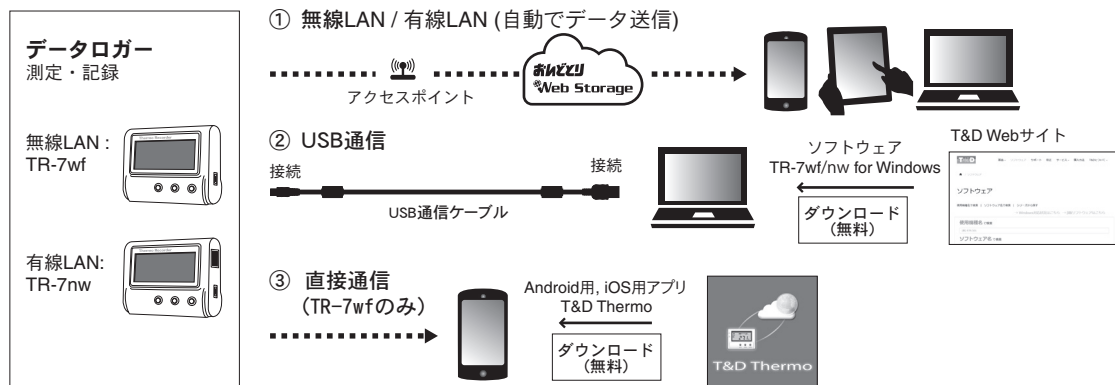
データロガー
測定・記録

無線LAN : TR-7wf

有線LAN: TR-7nw

① 無線LAN / 有線LAN (自動でデータ送信)

アクセスポイント

おんどとり Web Storage

② USB通信

接続

接続

USB通信ケーブル

ソフトウェア
TR-7wf/nw for Windows

ダウンロード
(無料)

T&D Webサイト

ソフトウェア

③ 直接通信
(TR-7wfのみ)

Android用, iOS用アプリ
T&D Thermo

ダウンロード
(無料)

T&D Thermo